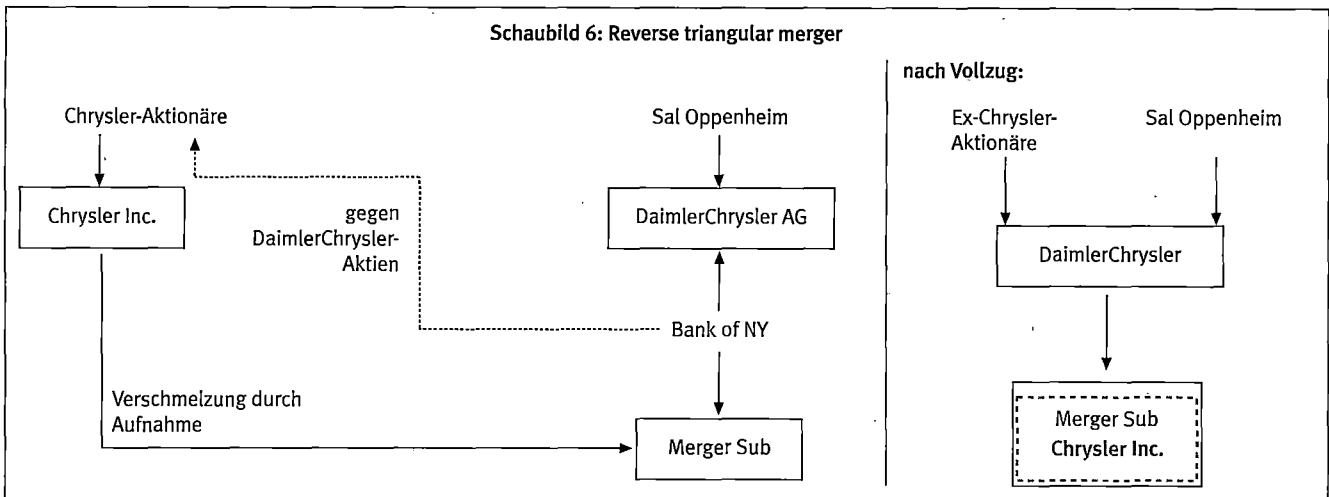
Schaubild 6: Reverse triangular merger

Chrysler-Aktionäre

Chrysler Inc.

gegen DaimlerChrysler-Aktien

Sal Oppenheim

DaimlerChrysler AG

Bank of NY

Verschmelzung durch Aufnahme

Merger Sub

nach Vollzug:

Ex-Chrysler-Aktionäre

Sal Oppenheim

DaimlerChrysler

Merger Sub
Chrysler Inc.